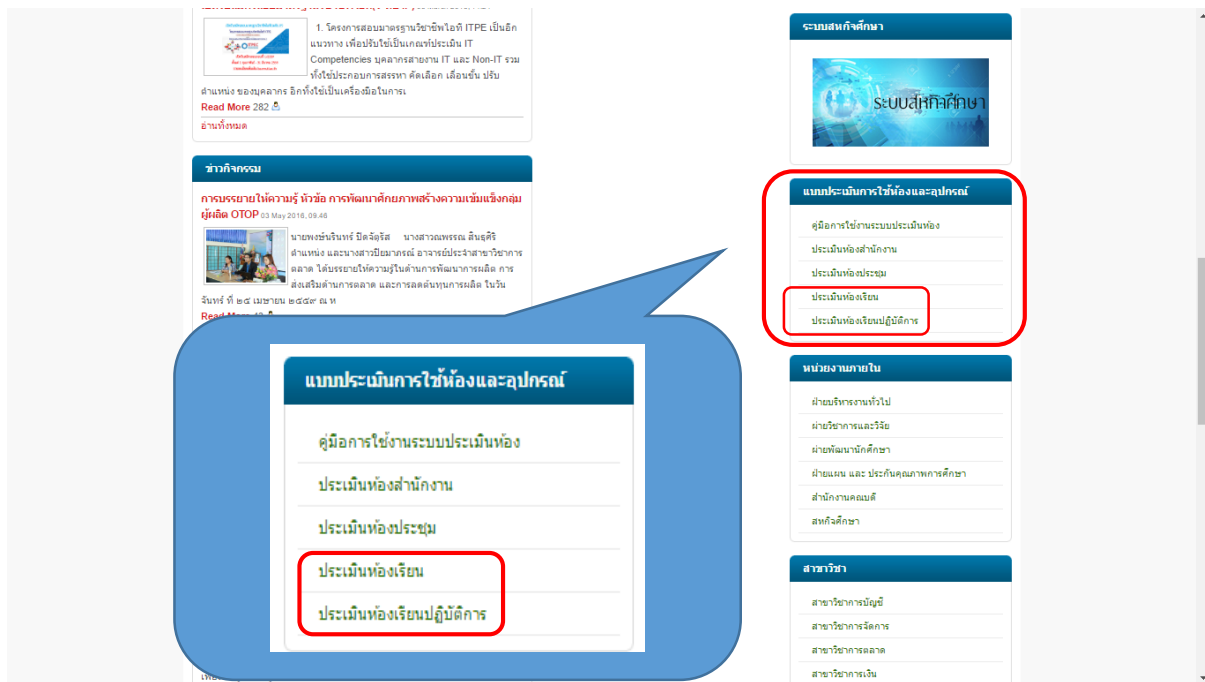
1. โครงการสอบมาตรฐานวิชาชีพไอที ITPE เป็นอีกแนวทาง เพื่อปรับใช้เป็นเกณฑ์ประเมิน IT Competencies บุคลากรสายงาน IT และ Non-IT รวมทั้งใช้ประกอบการสรรหา คัดเลือก เลื่อนขั้น ปรับตำแหน่ง ของบุคลากร อีกทั้งใช้เป็นเครื่องมือในการ

Read More 282

อ่านทั้งหมด

ข่าวกิจกรรม

การบรรยายให้ความรู้ หัวข้อ การพัฒนาศักยภาพสร้างความเข้มแข็งกลุ่มผู้ผลิต OTOP 03 May 2016, 09:46

นายพงษ์นรินทร์ ปิดจัตุรัส นางสาวณพรรณ สินธุศิริ ตำแหน่ง และนางสาวปิยมาภรณ์ อาจารย์ประจำสาขาวิชาการตลาด ได้บรรยายให้ความรู้ในด้านการพัฒนาการผลิต การส่งเสริมด้านการตลาด และการลดต้นทุนการผลิต ในวันจันทร์ ที่ ๒๔ เมษายน ๒๕๕๙ ณ ห

Read More

แบบประเมินการใช้ห้องและอุปกรณ์

คู่มือการใช้งานระบบประเมินห้อง

ประเมินห้องสำนักงาน

ประเมินห้องประชุม

ประเมินห้องเรียน

ประเมินห้องเรียนปฏิบัติการ

ระบบสหกิจศึกษา

ระบบสหกิจศึกษา

แบบประเมินการใช้ห้องและอุปกรณ์

คู่มือการใช้งานระบบประเมินห้อง

ประเมินห้องสำนักงาน

ประเมินห้องประชุม

ประเมินห้องเรียน

ประเมินห้องเรียนปฏิบัติการ

หน่วยงานภายใน

ฝ่ายบริหารงานทั่วไป

ฝ่ายวิชาการและวิจัย

ฝ่ายพัฒนานักศึกษา

ฝ่ายแผน และ ประกันคุณภาพการศึกษา

สำนักงานคณบดี

สหกิจศึกษา

สาขาวิชา

สาขาวิชาการบัญชี

สาขาวิชาการจัดการ

สาขาวิชาการตลาด

สาขาวิชาการเงิน